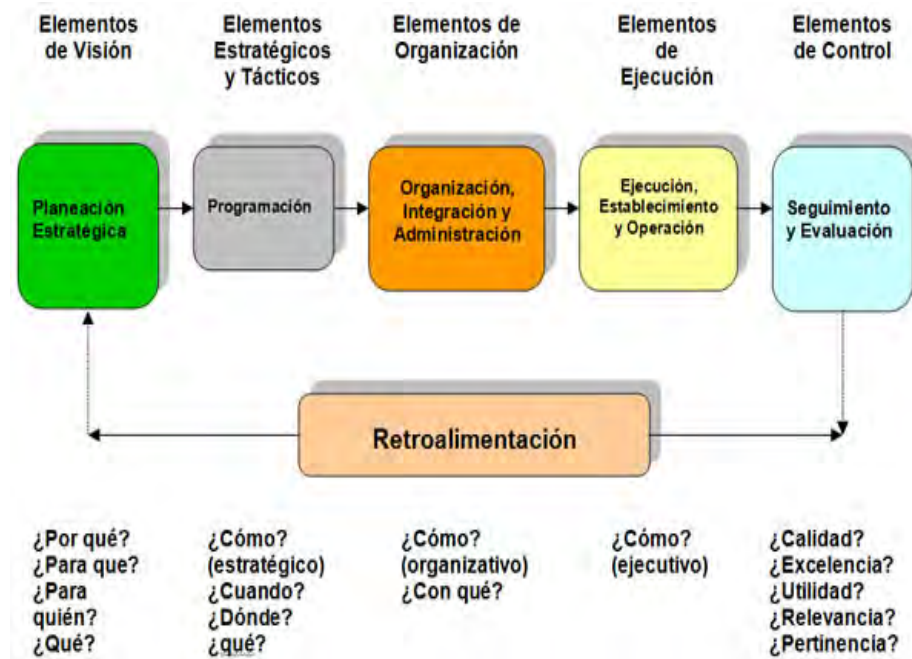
Elementos de Visión

Elementos Estratégicos y Tácticos

Elementos de Organización

Elementos de Ejecución

Elementos de Control

Planeación Estratégica

Programación

Organización, Integración y Administración

Ejecución, Establecimiento y Operación

Seguimiento y Evaluación

Retroalimentación

¿Por qué?
¿Para que?
¿Para quién?
¿Qué?

¿Cómo? (estratégico)
¿Cuando?
¿Dónde?
¿qué?

¿Cómo? (organizativo)
¿Con qué?

¿Cómo? (ejecutivo)

¿Calidad?
¿Excelencia?
¿Utilidad?
¿Relevancia?
¿Pertinencia?